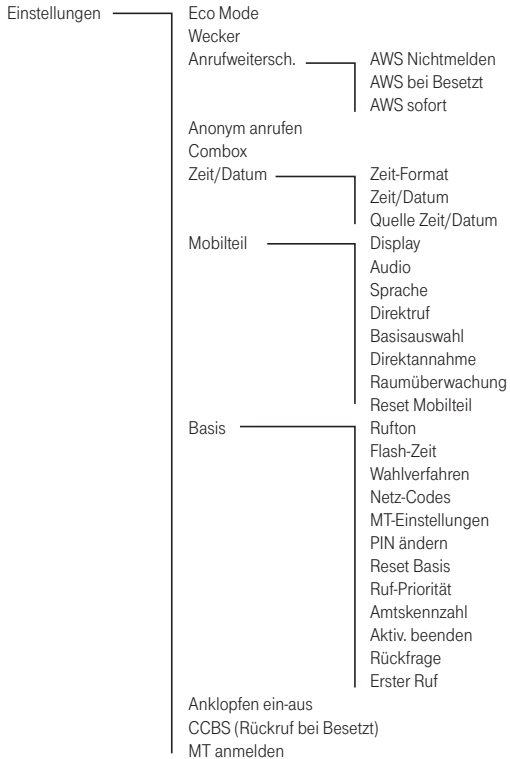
Einstellungen

Eco Mode
Wecker
Anrufweitersch.

AWS Nichtmelden
AWS bei Besetzt
AWS sofort

Anonym anrufen
Combox
Zeit/Datum

Zeit-Format
Zeit/Datum
Quelle Zeit/Datum

Mobilteil

Display
Audio
Sprache
Direktruf
Basisauswahl
Direktannahme
Raumüberwachung
Reset Mobilteil

Basis

Rufton
Flash-Zeit
Wahlverfahren
Netz-Codes
MT-Einstellungen
PIN ändern
Reset Basis
Ruf-Priorität
Amtskennzahl
Aktiv. beenden
Rückfrage
Erster Ruf

Anklopfen ein-aus
CCBS (Rückruf bei Besetzt)
MT anmelden